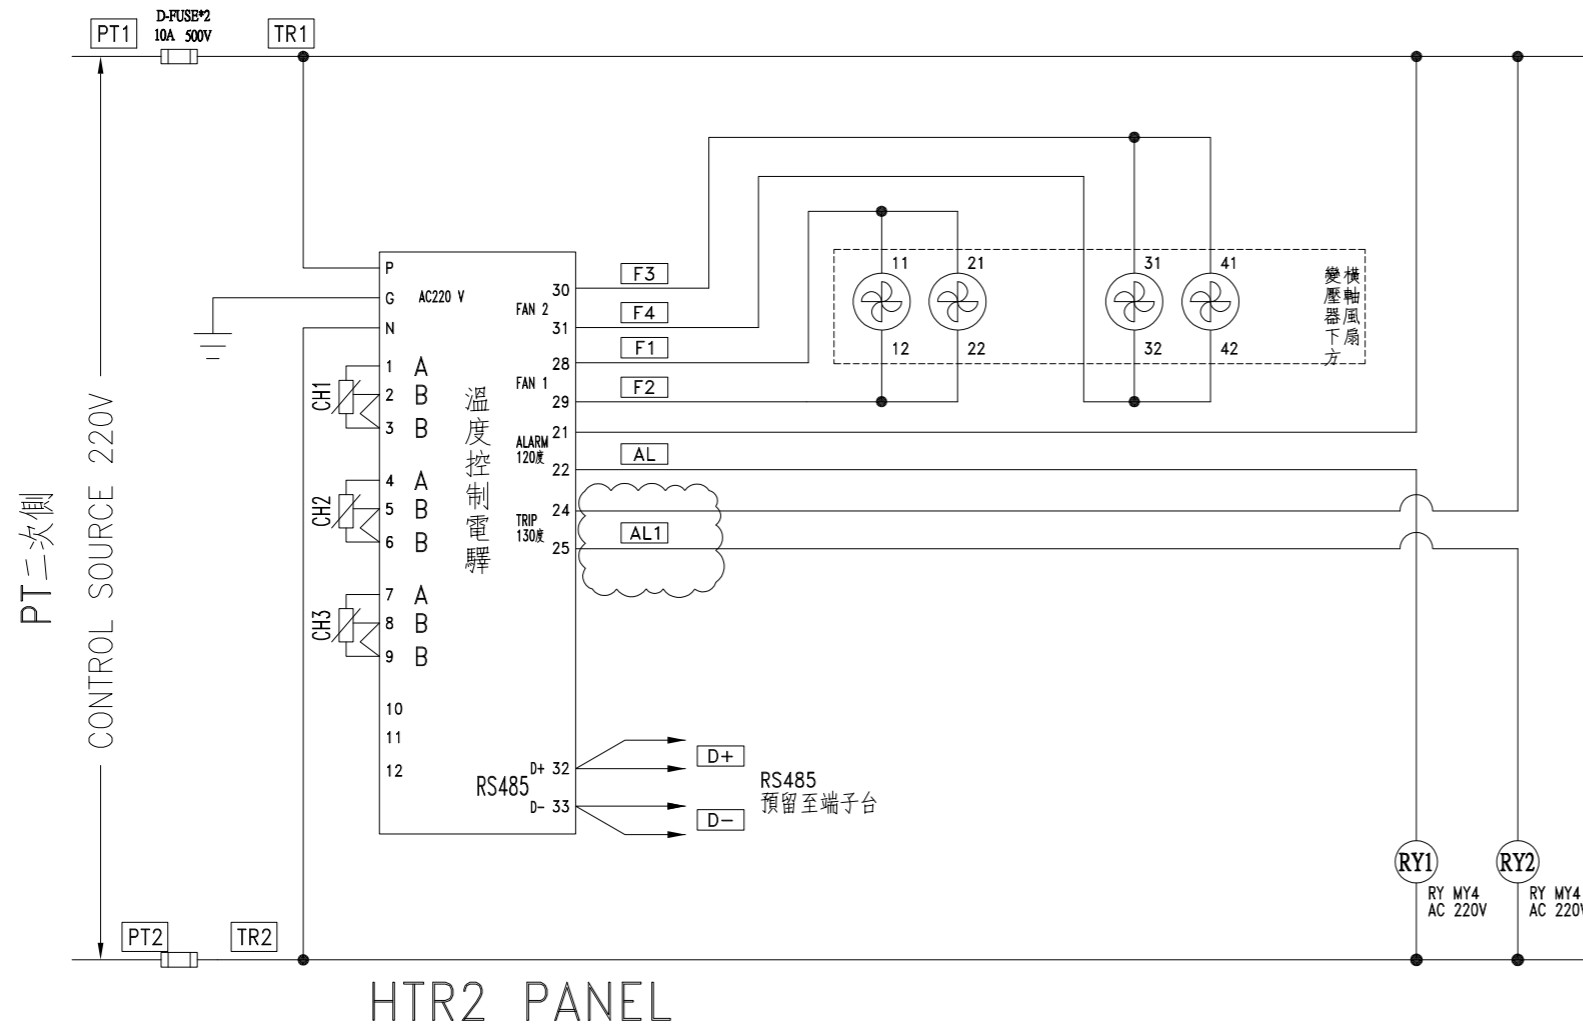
PT1 D-FUSE*2 10A 500V TR1

P
G AC220 V
N

1 A
2 B
3 B
CH1

4 A
5 B
6 B
CH2

7 A
8 B
9 B
CH3

10
11
12

溫度控制電驛

FAN 2 30
31
FAN 1 28
29
ALARM 120度 21
22
TRIP 130度 24
25

RS485 D+ 32
D- 33

F3
F4
F1
F2
AL
AL1

11 21 31 41
12 22 32 42

橫軸風扇
變壓器下方

D+
D−
RS485
預留至端子台

RY1
RY MY4
AC 220V

RY2
RY MY4
AC 220V

PT二次側
CONTROL SOURCE 220V

PT2 TR2

HTR2 PANEL